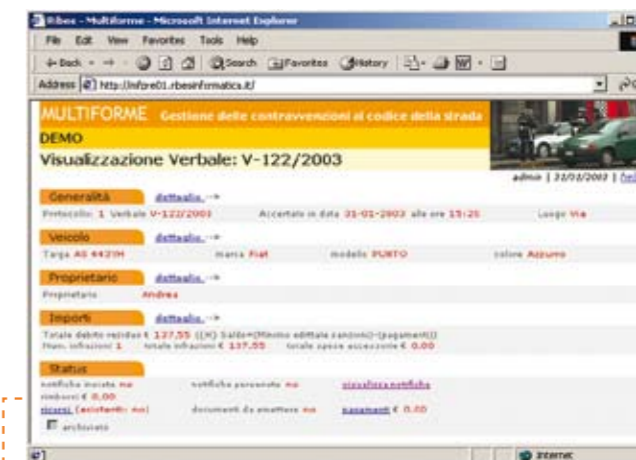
Ribex - Multiforme - Microsoft Internet Explorer

File Edit View Favorites Tools Help

Back Search Favorites History

Address http://infore01.rbesinformatics.it/

MULTIFORME Gestione delle contravvenzioni al codice della strada

DEMO

Visualizzazione Verbale: V-122/2003

admin | 21/02/2003 | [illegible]

Generalità dettaglio..

Protocollo: 1 Verbale V-122/2003 Accertato in data 21-01-2003 alle ore 15:25 Luogo Via

Veicolo dettaglio..

Targa AG 442JH marca Fiat modello PUNTO colore Azzurro

Proprietario dettaglio..

Proprietario Andrea

Importi dettaglio..

Totale debito residuo € 137,55 ((H) Saldo=(Minimo edittale sanzioni)-(pagamenti))
Num. infrazioni 1 totale infrazioni € 137,55 totale spese accessorie € 0,00

Status

notifiche inviate no notifiche personali no visualizza notifiche
rimborsi € 0,00
ricorsi (esistenti: no) documenti da emettere no pagamenti € 0,00
archiviato

Internet